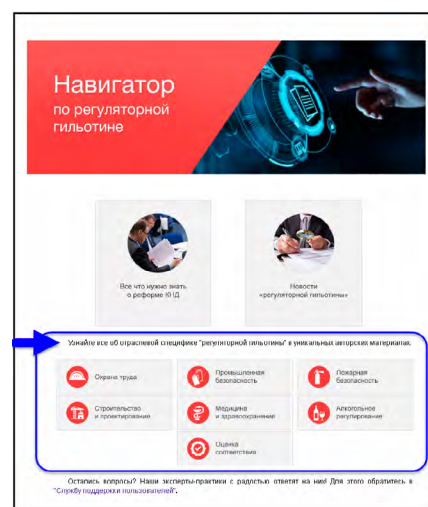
Навигатор
по регуляторной гильотине

Все что нужно знать о реформе Ю1Д

Новости «регуляторной гильотины»

Узнайте все об отраслевой специфике "регуляторной гильотины" в уникальных авторских материалах.

Охрана труда

Промышленная безопасность

Пожарная безопасность

Строительство и проектирование

Медицина и здравоохранение

Алкогольное регулирование

Оценка соответствия

Остались вопросы? Наши эксперты-практики с радостью ответят на них! Для этого обратитесь в "Службу поддержки пользователей".